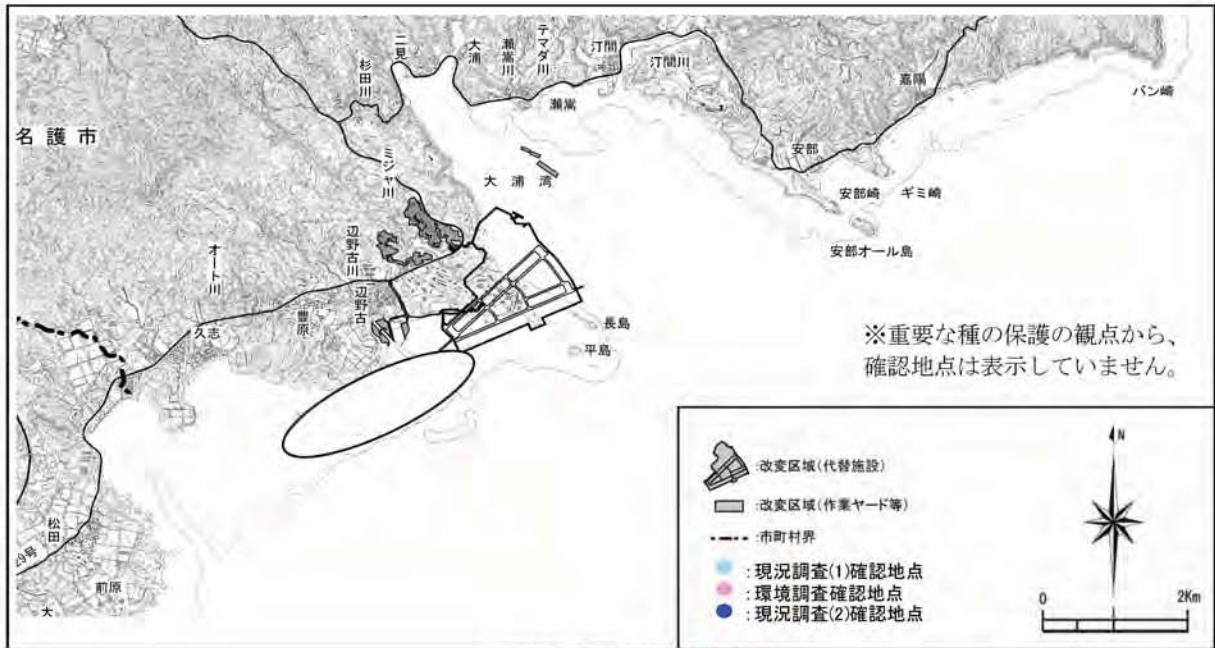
名護市

杉田川

二見

大浦

瀬嵩川

テマダ川

汀間

汀間川

瀬嵩

嘉陽

バン崎

ミジャ川

大浦湾

安部

安部崎

ギミ崎

安部オール島

オート川

辺野古川

辺野古

豊原

久志

長島

平島

※重要な種の保護の観点から、確認地点は表示していません。

松田

329号

前原

大

:改変区域(代替施設)

:改変区域(作業ヤード等)

:市町村界

: 現況調査(1)確認地点

: 環境調査確認地点

: 現況調査(2)確認地点

N

0

2Km